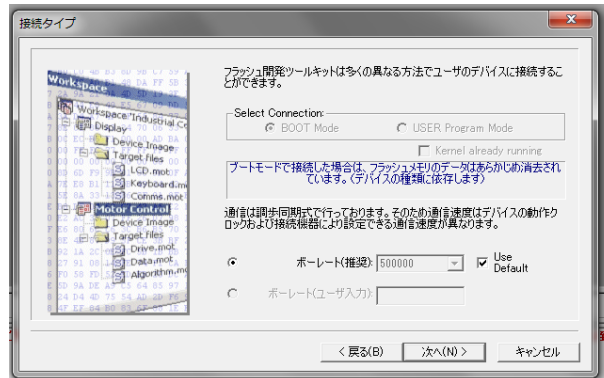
接続タイプ

Workspace
Workspace "Industrial Co
Display
Device Image
Target files
LCD.mot
Keyboard.m
Comms.mot
Motor Control
Device Image
Target files
Drive.mot
Data.mot
Algorithm.m

フラッシュ開発ツールキットは多くの異なる方法でユーザのデバイスに接続することができます。

Select Connection:
BOOT Mode
USER Program Mode
Kernel already running

ブートモードで接続した場合は、フラッシュメモリのデータはあらかじめ消去されています。(デバイスの種類に依存します)

通信は調歩同期式で行っております。そのため通信速度はデバイスの動作クロックおよび接続機器により設定できる通信速度が異なります。

ボーレート(推奨): 500000
Use Default

ボーレート(ユーザ入力):

< 戻る(B)
次へ(N) >
キャンセル